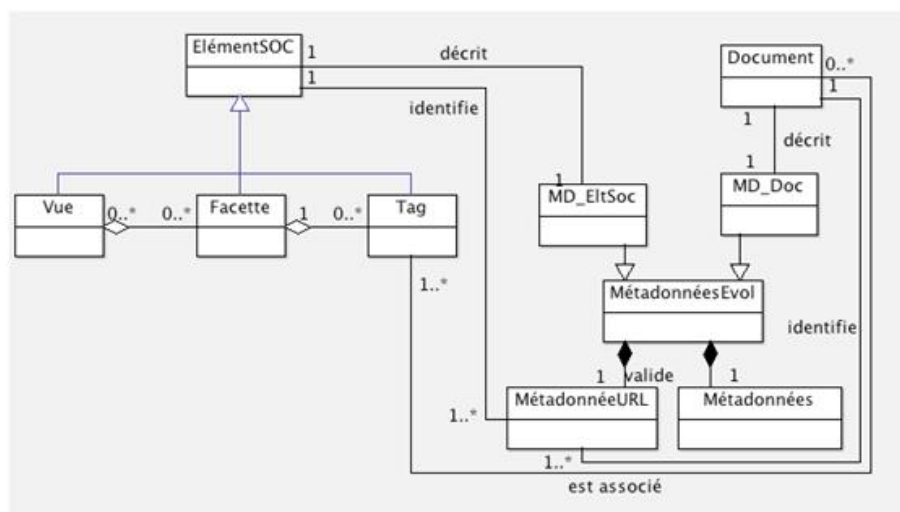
ElémentSOC
1
1
décrit
identifie
Document
0..*
1
1
décrit
1
Vue
0..*
0..*
Facette
1
0..*
Tag
1
MD_EltSoc
MD_Doc
1..*
MétadonnéesEvol
identifie
1
valide
1
1..*
MétadonnéeURL
Métadonnées
1..*
est associé